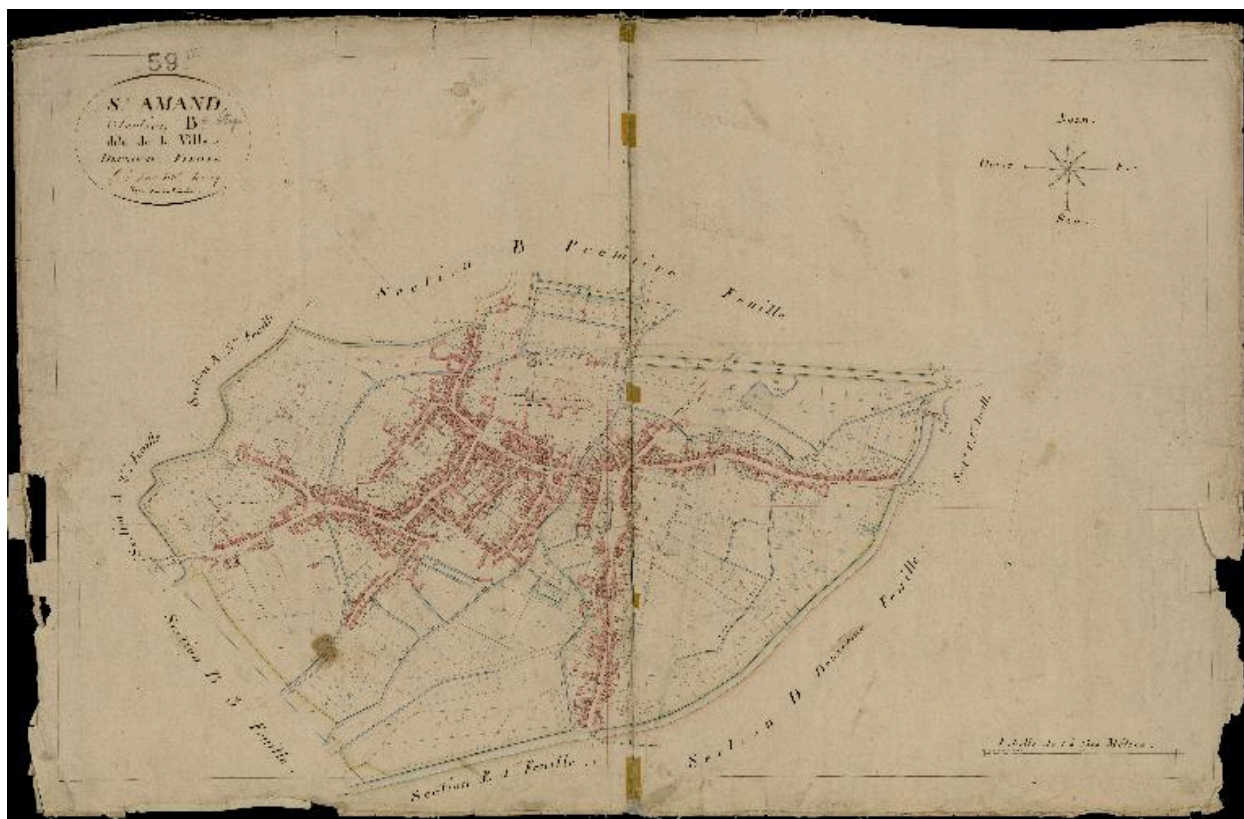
59

S^t AMAND
Section B 2^e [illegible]
dite de la Ville
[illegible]
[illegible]
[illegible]

Nord

Ouest

Est

Sud

Section B Première Feuille

Section A 2^e Feuille

Section A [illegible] Feuille

Section B 3^e Feuille

Section A 1^e Feuille

Section D Deuxième Feuille

Section C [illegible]

Echelle de 1 à 1250 Mètres